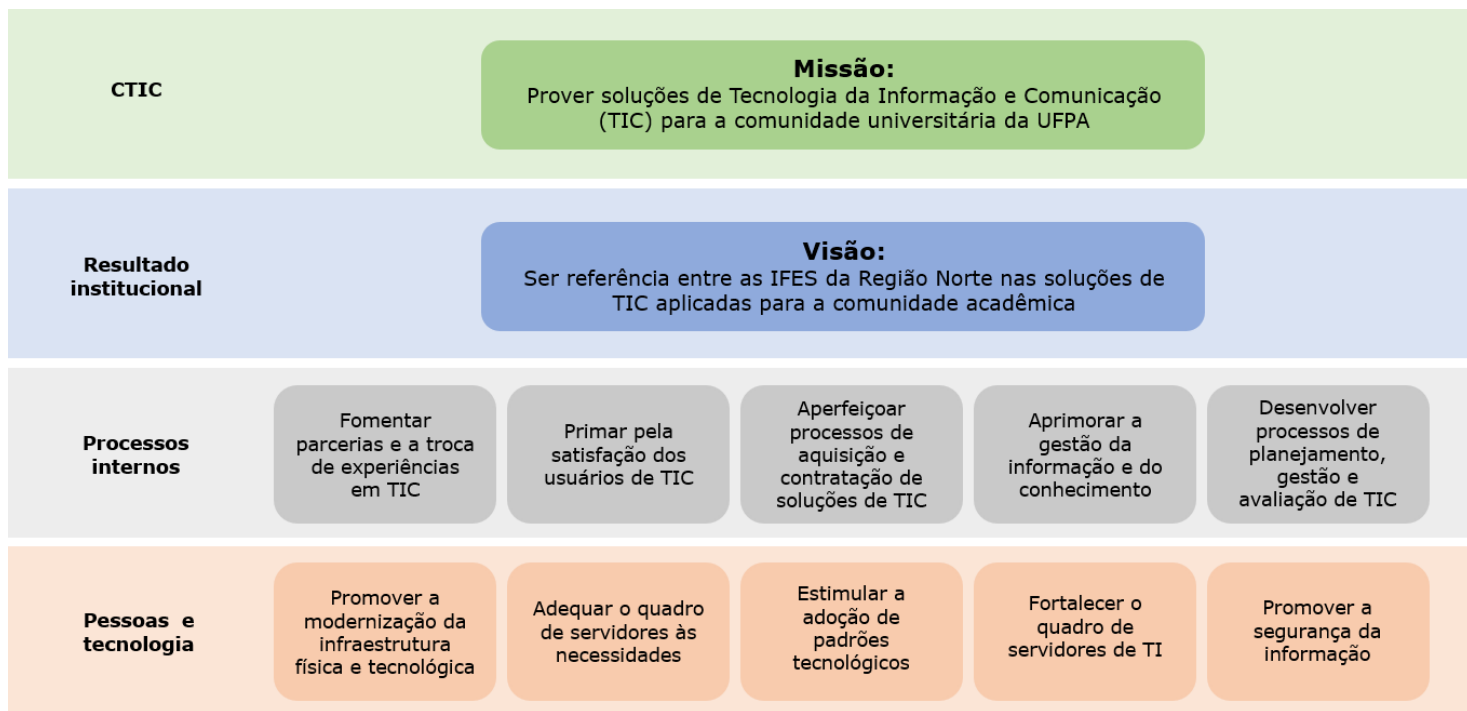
CTIC

Missão:
Prover soluções de Tecnologia da Informação e Comunicação (TIC) para a comunidade universitária da UFPA

Resultado institucional

Visão:
Ser referência entre as IFES da Região Norte nas soluções de TIC aplicadas para a comunidade acadêmica

Processos internos

Fomentar parcerias e a troca de experiências em TIC

Primar pela satisfação dos usuários de TIC

Aperfeiçoar processos de aquisição e contratação de soluções de TIC

Aprimorar a gestão da informação e do conhecimento

Desenvolver processos de planejamento, gestão e avaliação de TIC

Pessoas e tecnologia

Promover a modernização da infraestrutura física e tecnológica

Adequar o quadro de servidores às necessidades

Estimular a adoção de padrões tecnológicos

Fortalecer o quadro de servidores de TI

Promover a segurança da informação